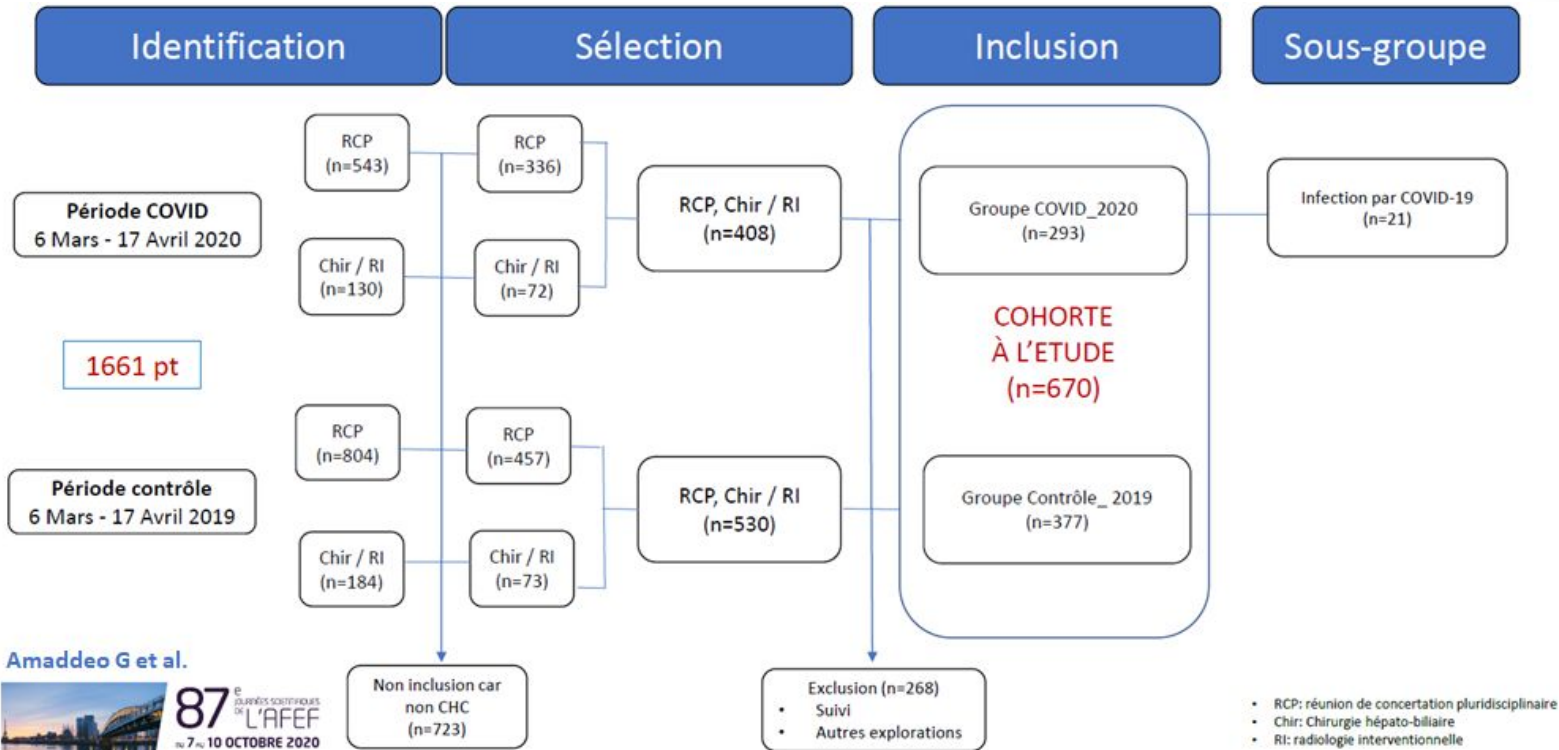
Identification

Sélection

Inclusion

Sous-groupe

Période COVID
6 Mars - 17 Avril 2020

1661 pt

Période contrôle
6 Mars - 17 Avril 2019

RCP
(n=543)

Chir / RI
(n=130)

RCP
(n=804)

Chir / RI
(n=184)

RCP
(n=336)

Chir / RI
(n=72)

RCP
(n=457)

Chir / RI
(n=73)

RCP, Chir / RI
(n=408)

RCP, Chir / RI
(n=530)

Groupe COVID_2020
(n=293)

COHORTE
À L'ETUDE
(n=670)

Groupe Contrôle_ 2019
(n=377)

Infection par COVID-19
(n=21)

Amaddeo G et al.

87 e JOURNÉES SCIENTIFIQUES DE L'AFEF
du 7 au 10 OCTOBRE 2020

Non inclusion car non CHC
(n=723)

Exclusion (n=268)
• Suivi
• Autres explorations

• RCP: réunion de concertation pluridisciplinaire
• Chir: Chirurgie hépato-biliaire
• RI: radiologie interventionnelle